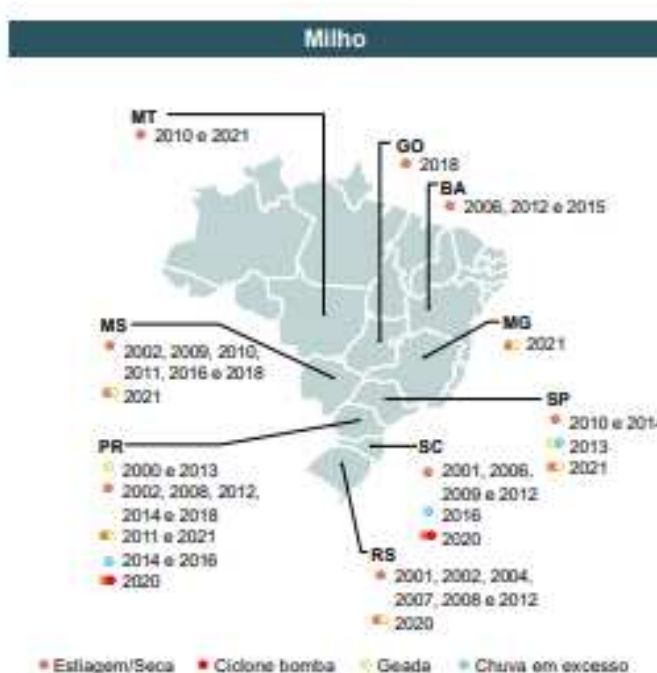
Milho

MT
2010 e 2021

GO
2018

BA
2006, 2012 e 2015

MS
2002, 2009, 2010, 2011, 2016 e 2018
2021

MG
2021

SP
2010 e 201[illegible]
2013
2021

PR
2000 e 2013
2002, 2008, 2012, 2014 e 2018
2011 e 2021
2014 e 2016
2020

SC
2001, 2006, 2009 e 2012
2016
2020

RS
2001, 2002, 2004, 2007, 2008 e 2012
2020

Estiagem/Seca Ciclone bomba Geada Chuva em excesso